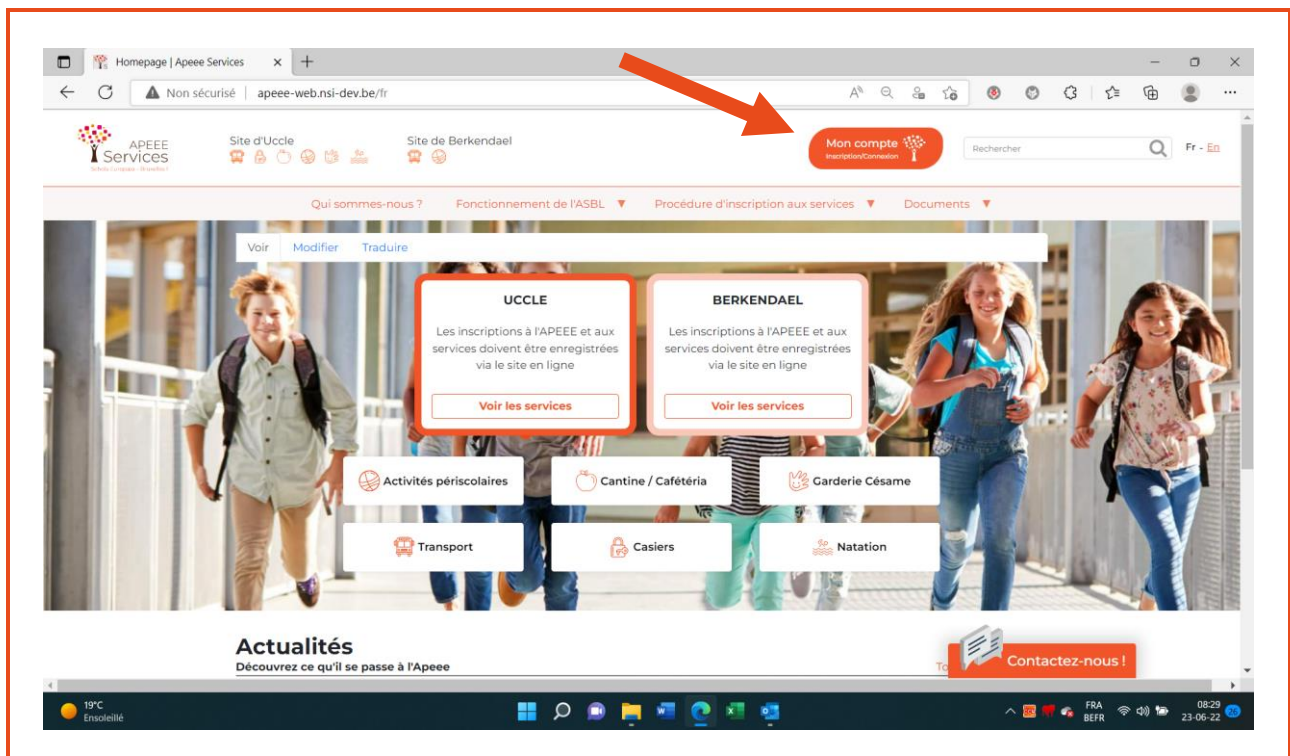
Homepage | Apeee Services

Non sécurisé | apeee-web.nsi-dev.be/fr

APEEE Services

Site d'Uccle

Site de Berkendael

Mon compte
Inscription/Connexion

Rechercher

Fr - En

Qui sommes-nous ?

Fonctionnement de l'ASBL ▼

Procédure d'inscription aux services ▼

Documents ▼

Voir Modifier Traduire

UCCLE

Les inscriptions à l'APEEE et aux services doivent être enregistrées via le site en ligne

Voir les services

BERKENDAEL

Les inscriptions à l'APEEE et aux services doivent être enregistrées via le site en ligne

Voir les services

Activités périscolaires

Cantine / Cafétéria

Garderie Césame

Transport

Casiers

Natation

Actualités

Découvrez ce qu'il se passe à l'Apeee

To

Contactez-nous !

19°C
Ensoleillé

FRA
BEFR

08:29
23-06-22